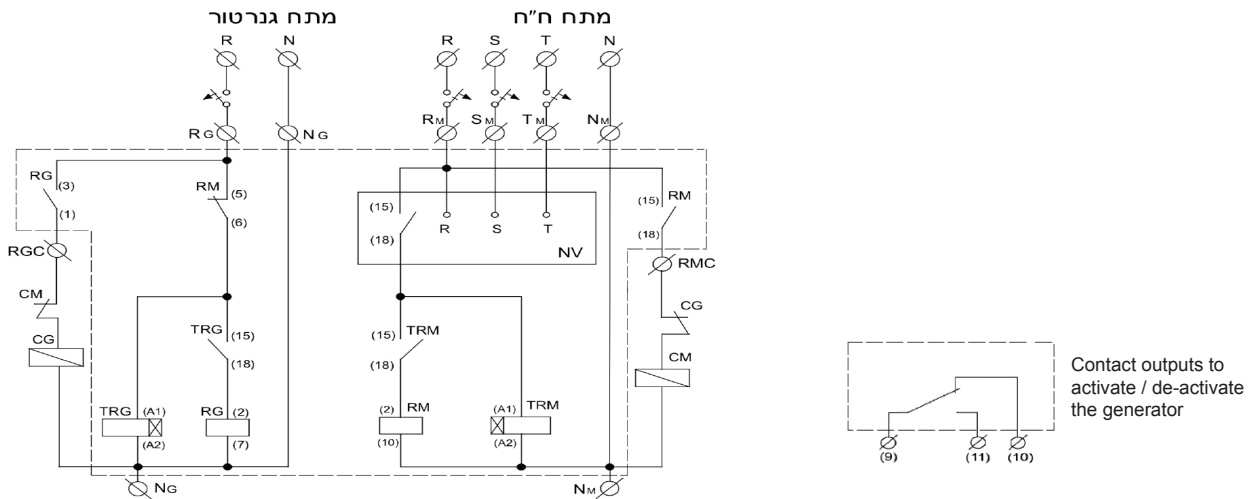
מתח גנרטור

R N

RG NG

RG (3) (1)

RM (5) (6)

RGC

CM

CG

TRG (15) (18)

TRG (A1) (A2)

RG (2) (7)

NG

מתח ח"ח

R S T N

RM SM TM NM

(15) (18)

R S T

NV

(15) RM (18)

RMC

CG

CM

(15) TRM (18)

RM (2) (10)

(A1) TRM (A2)

NM

(9) (11) (10)

Contact outputs to activate / de-activate the generator